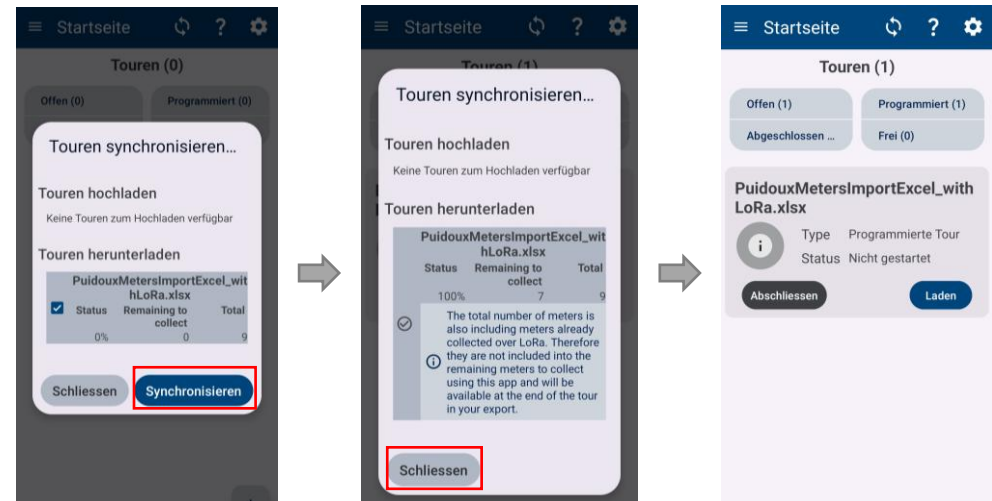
Startseite

Touren (0)

Offen (0)

Programmiert (0)

Touren synchronisieren...

Touren hochladen

Keine Touren zum Hochladen verfügbar

Touren herunterladen

| | PuidouxMetersImportExcel_withLoRa.xlsx | | |
|---|---|---|---|
| | Status | Remaining to collect | Total |
| | 0% | 0 | 9 |

Schliessen

Synchronisieren

Startseite

Touren (1)

Touren synchronisieren...

Touren hochladen

Keine Touren zum Hochladen verfügbar

Touren herunterladen

| | PuidouxMetersImportExcel_withLoRa.xlsx | | |
|---|---|---|---|
| | Status | Remaining to collect | Total |
| | 100% | 7 | 9 |

The total number of meters is also including meters already collected over LoRa. Therefore they are not included into the remaining meters to collect using this app and will be available at the end of the tour in your export.

Schliessen

Startseite

Touren (1)

Offen (1)

Programmiert (1)

Abgeschlossen ...

Frei (0)

PuidouxMetersImportExcel_withLoRa.xlsx

Type Programmierte Tour

Status Nicht gestartet

Abschliessen

Laden